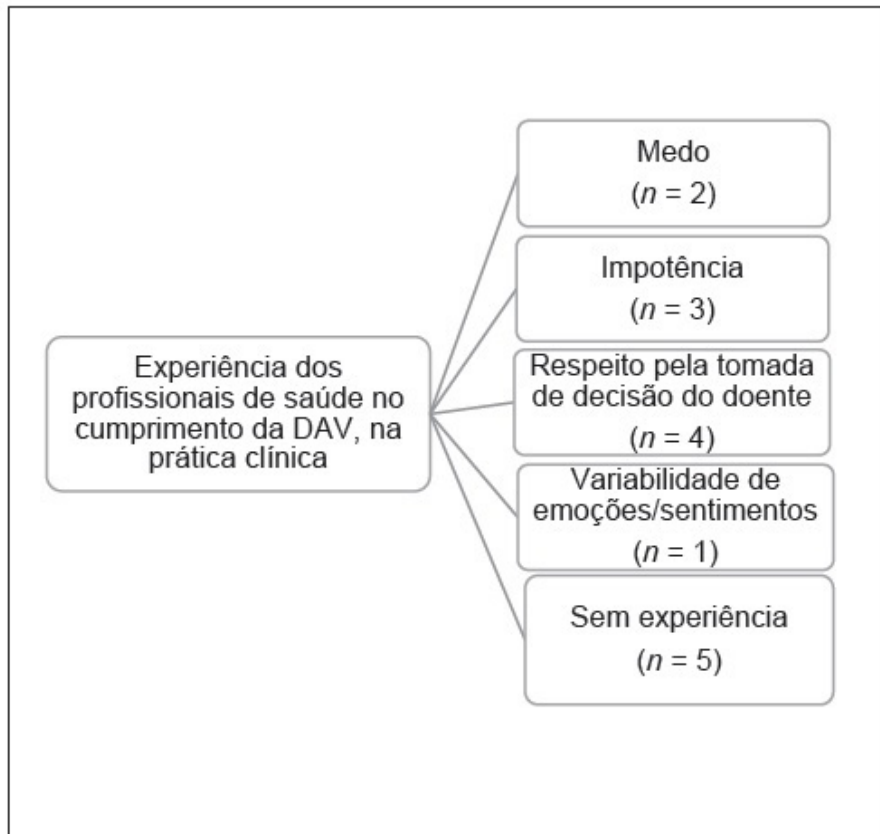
Experiência dos profissionais de saúde no cumprimento da DAV, na prática clínica

Medo
($n$ = 2)

Impotência
($n$ = 3)

Respeito pela tomada de decisão do doente
($n$ = 4)

Variabilidade de emoções/sentimentos
($n$ = 1)

Sem experiência
($n$ = 5)